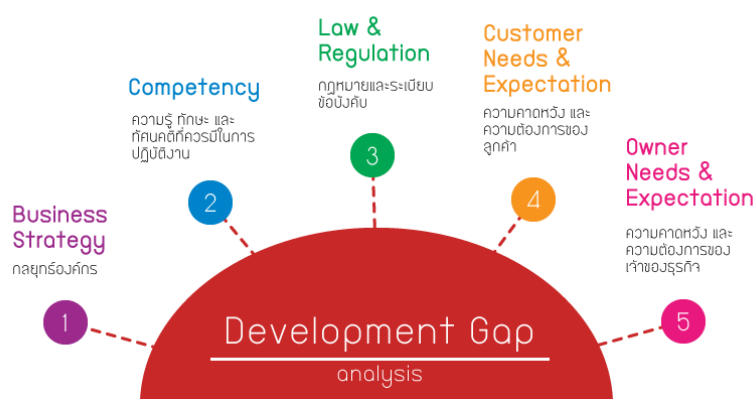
Business Strategy
กลยุทธ์องค์กร

1

Competency
ความรู้ ทักษะ และ ทัศนคติที่ควรมีในการปฏิบัติงาน

2

Law & Regulation
กฎหมายและระเบียบข้อบังคับ

3

Customer Needs & Expectation
ความคาดหวัง และ ความต้องการของลูกค้า

4

Owner Needs & Expectation
ความคาดหวัง และ ความต้องการของเจ้าของธุรกิจ

5

Development Gap
analysis